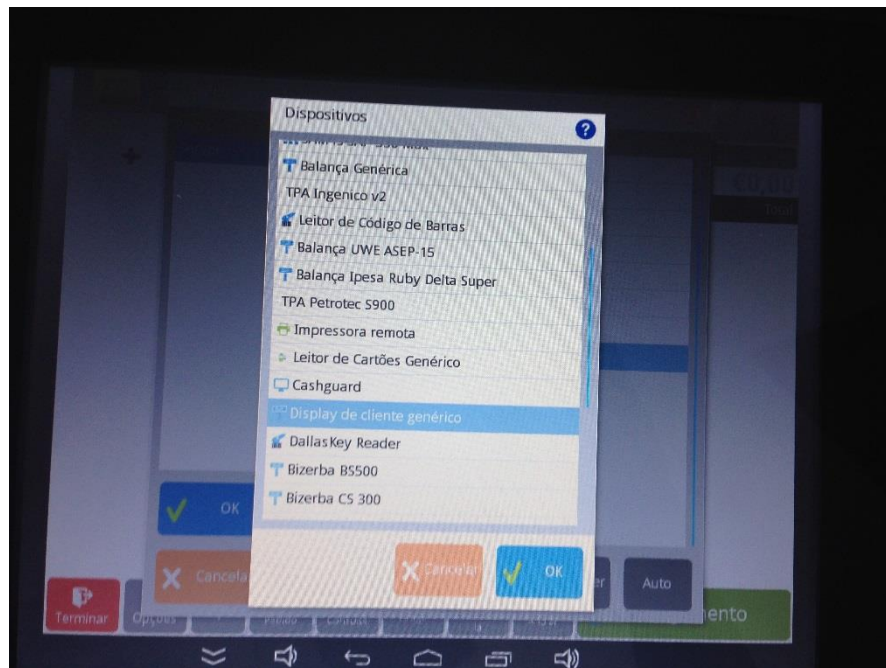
Dispositivos

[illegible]

Balança Genérica

TPA Ingenico v2

Leitor de Código de Barras

Balança UWE ASEP-15

Balança Ipesa Ruby Delta Super

TPA Petrotec S900

Impressora remota

Leitor de Cartões Genérico

Cashguard

Display de cliente genérico

Dallas Key Reader

Bizerba BS500

Bizerba CS 300

Cancelar

OK

€0,00

Total

OK

Cancela

Terminar

Opções

Auto

er

ento